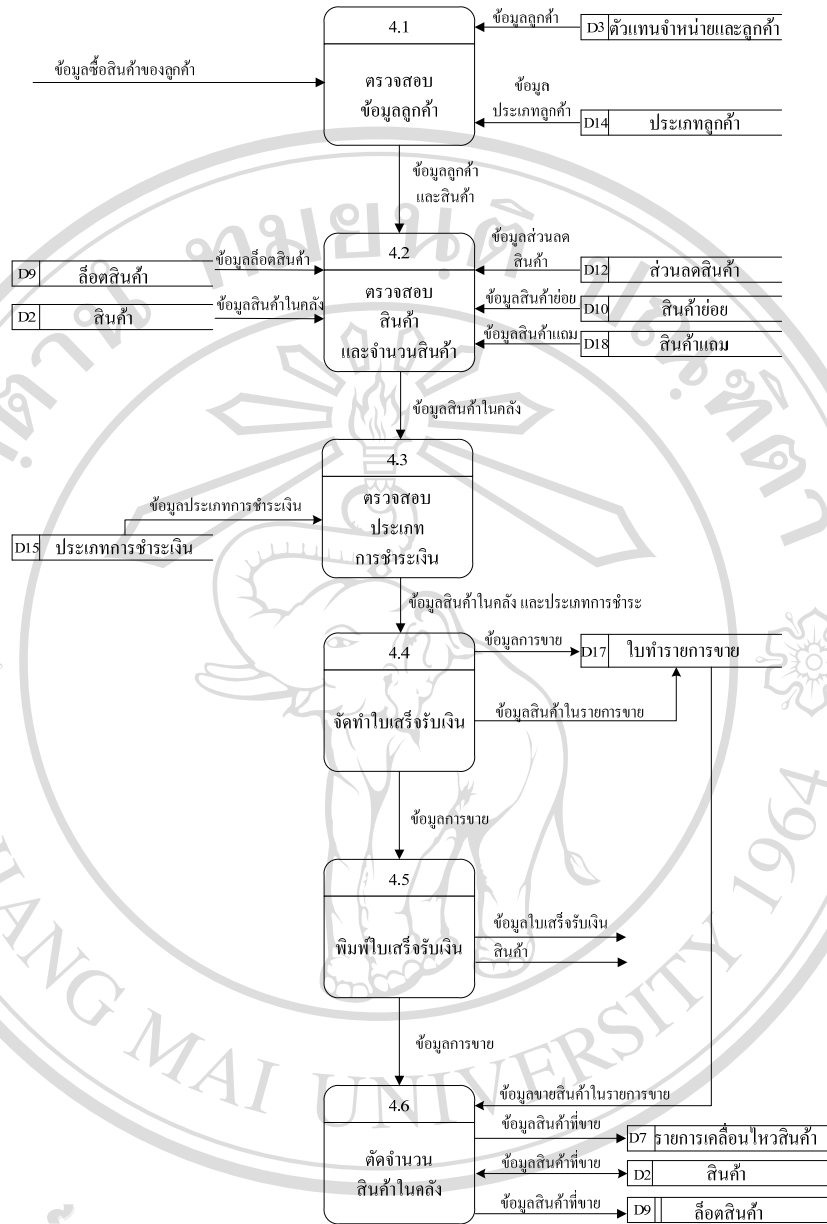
4.1

ตรวจสอบ ข้อมูลลูกค้า

ข้อมูลลูกค้า

D3 ตัวแทนจำหน่ายและลูกค้า

ข้อมูลซื้อสินค้าของลูกค้า

ข้อมูล ประเภทลูกค้า

D14 ประเภทลูกค้า

ข้อมูลลูกค้า และสินค้า

4.2

ตรวจสอบ สินค้า และจำนวนสินค้า

ข้อมูลส่วนลด สินค้า

D12 ส่วนลดสินค้า

D9 ล็อตสินค้า

ข้อมูลล็อตสินค้า

D2 สินค้า

ข้อมูลสินค้าในคลัง

ข้อมูลสินค้าย่อย

D10 สินค้าย่อย

ข้อมูลสินค้าแถม

D18 สินค้าแถม

ข้อมูลสินค้าในคลัง

4.3

ตรวจสอบ ประเภท การชำระเงิน

ข้อมูลประเภทการชำระเงิน

D15 ประเภทการชำระเงิน

ข้อมูลสินค้าในคลัง และประเภทการชำระ

4.4

จัดทำใบเสร็จรับเงิน

ข้อมูลการขาย

D17 ใบทำรายการขาย

ข้อมูลสินค้าในรายการขาย

ข้อมูลการขาย

4.5

พิมพ์ใบเสร็จรับเงิน

ข้อมูลใบเสร็จรับเงิน

สินค้า

ข้อมูลการขาย

ข้อมูลขายสินค้าในรายการขาย

4.6

ตัดจำนวน สินค้าในคลัง

ข้อมูลสินค้าที่ขาย

D7 รายการเคลื่อนไหวสินค้า

ข้อมูลสินค้าที่ขาย

D2 สินค้า

ข้อมูลสินค้าที่ขาย

D9 ล็อตสินค้า